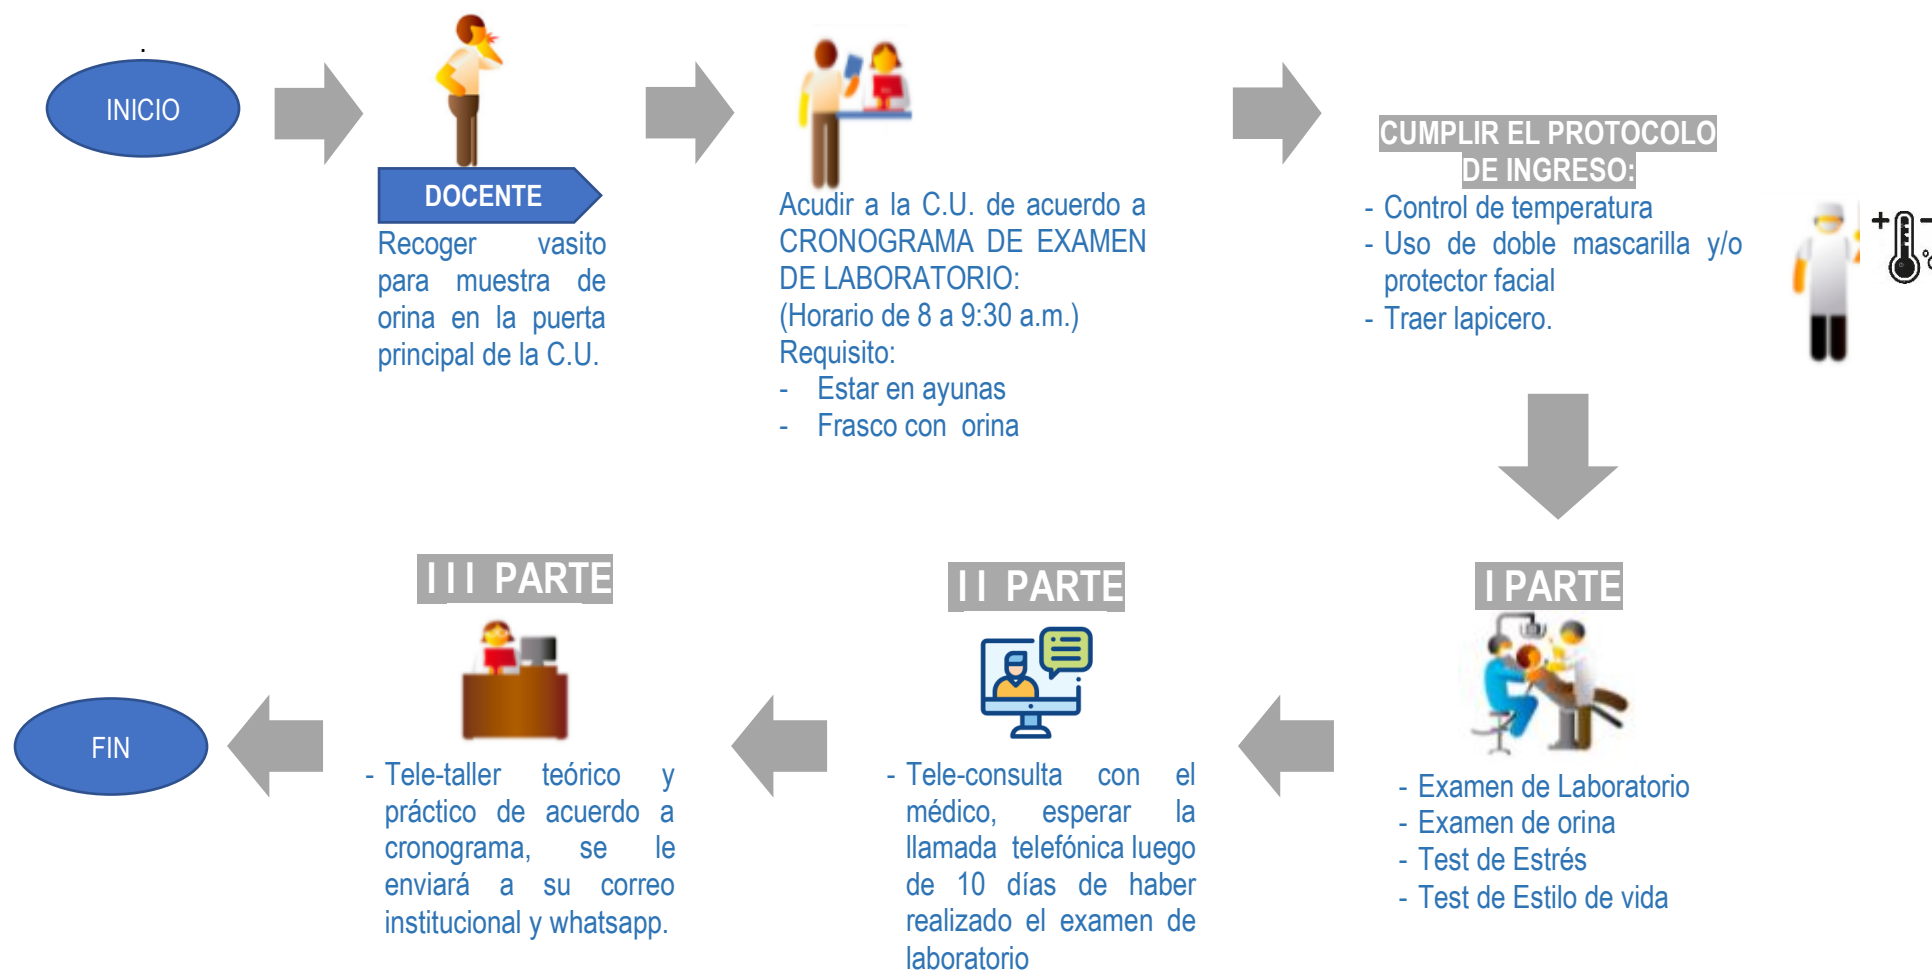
INICIO

DOCENTE

Recoger vasito para muestra de orina en la puerta principal de la C.U.

Acudir a la C.U. de acuerdo a CRONOGRAMA DE EXAMEN DE LABORATORIO:
(Horario de 8 a 9:30 a.m.)
Requisito:
- Estar en ayunas
- Frasco con orina

CUMPLIR EL PROTOCOLO DE INGRESO:
- Control de temperatura
- Uso de doble mascarilla y/o protector facial
- Traer lapicero.

I PARTE

- Examen de Laboratorio
- Examen de orina
- Test de Estrés
- Test de Estilo de vida

II PARTE

- Tele-consulta con el médico, esperar la llamada telefónica luego de 10 días de haber realizado el examen de laboratorio

III PARTE

- Tele-taller teórico y práctico de acuerdo a cronograma, se le enviará a su correo institucional y whatsapp.

FIN